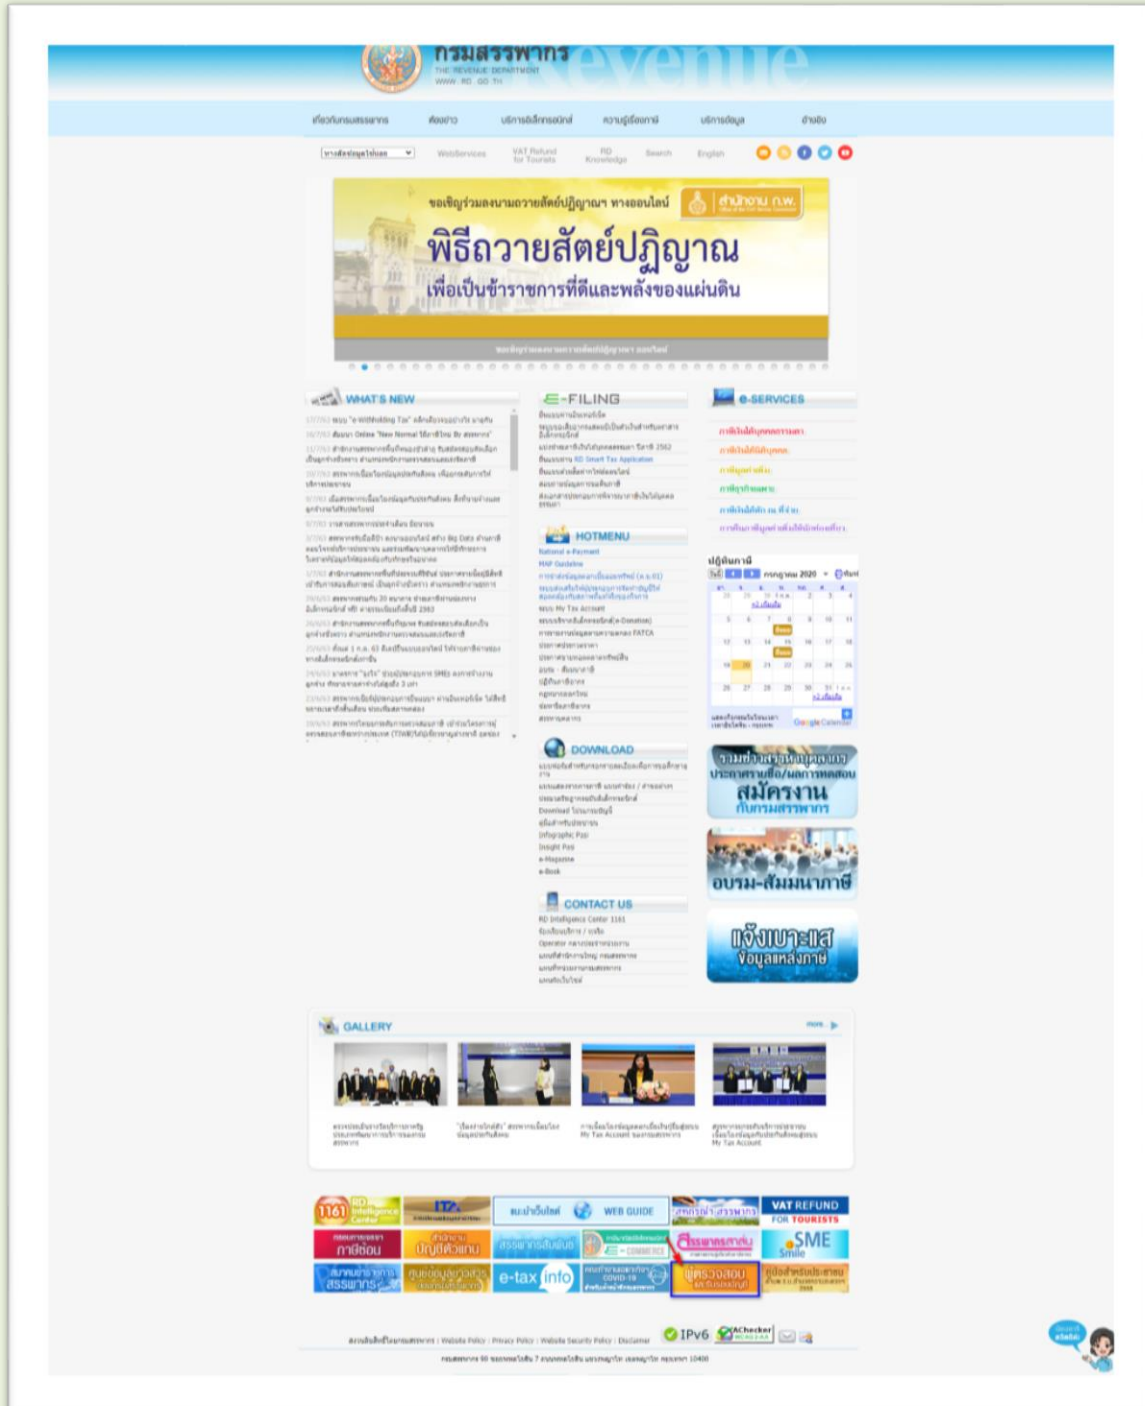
กรมสรรพากร
THE REVENUE DEPARTMENT
WWW.RD.GO.TH
Revenue

เกี่ยวกับกรมสรรพากร | ข้อมูลข่าว | บริการอิเล็กทรอนิกส์ | ความรู้เรื่องภาษี | บริการข้อมูล | ช่วยเหลือ

WebServices | VAT Refund for Tourists | RD Knowledge | Search | English

ขอเชิญร่วมลงนามถวายสัตย์ปฏิญาณฯ ทางออนไลน์
สำนักงาน ก.พ.
พิธีถวายสัตย์ปฏิญาณ
เพื่อเป็นข้าราชการที่ดีและพลังของแผ่นดิน

WHAT'S NEW
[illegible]

E-FILING
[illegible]

e-SERVICES
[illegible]

HOTMENU
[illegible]

ปฏิทินภาษี
กรกฎาคม 2020
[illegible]

DOWNLOAD
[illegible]

CONTACT US
RD Intelligence Center 1161
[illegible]

ร่วมช่วยรักษาข้อมูลต่างๆ
ประชาสัมพันธ์/ผลการทดสอบ
สมัครงาน
กับกรมสรรพากร

อบรม-สัมมนาภาษี

แจ้งเบาะแส
ข้อมูลแหล่งภาษี

GALLERY
more

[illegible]

1161 RD Intelligence Center
ITA
แนะนำเว็บไซต์ WEB GUIDE
สหกรณ์ฯ สรรพากร
VAT REFUND FOR TOURISTS
ภาษีซ้อน
บัญชีตัวแทน
สรรพากรสัมพันธ์
E-COMMERCE
สรรพากรสาส์น
SME Smile
สมาคมข้าราชการสรรพากร
ศูนย์ข้อมูลข่าวสาร
e-tax info
COVID-19
ผู้ตรวจสอบ
คู่มือสำหรับประชาชน

IPv6
AChecker

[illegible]